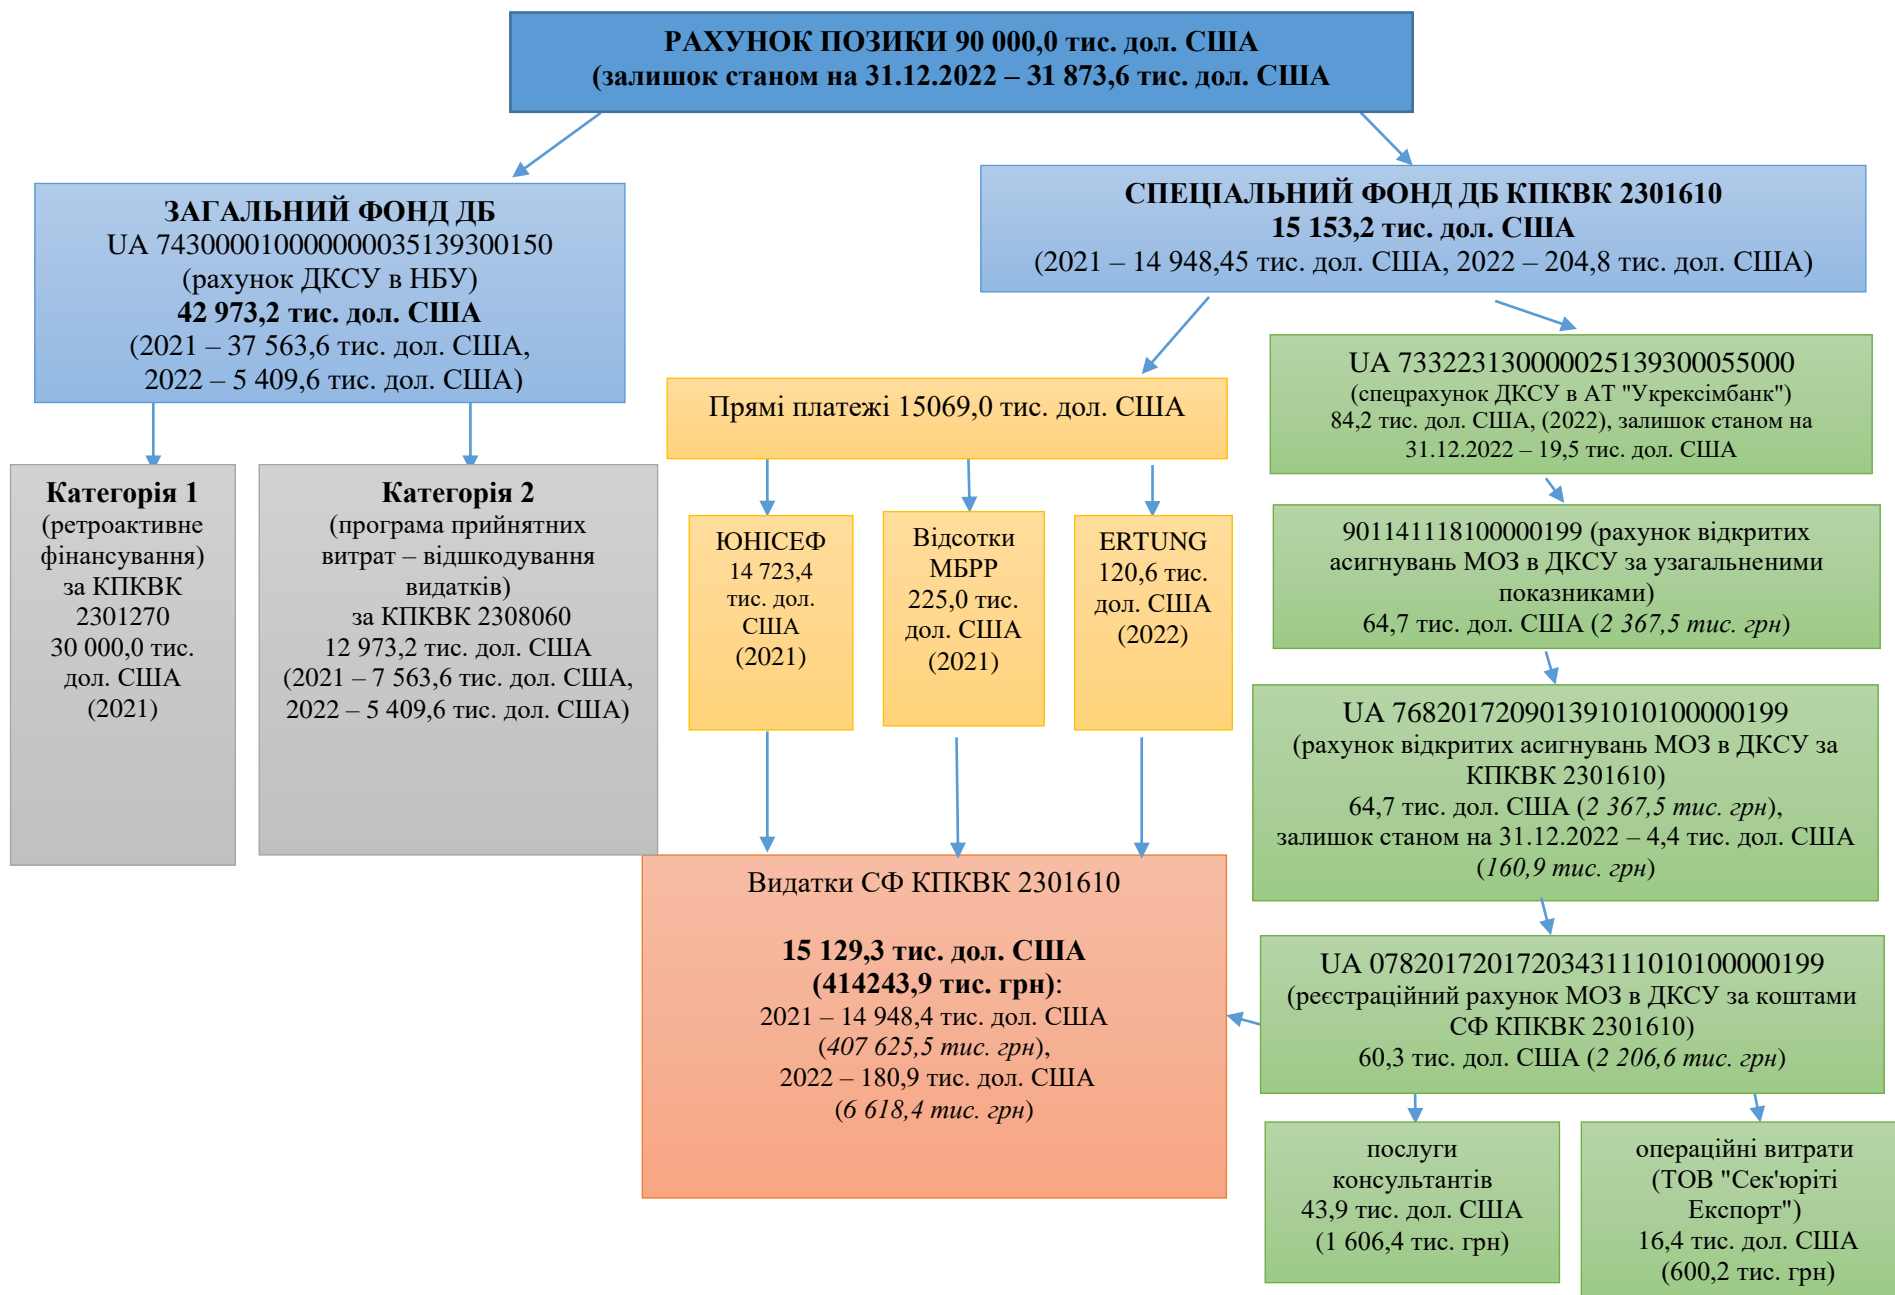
РАХУНОК ПОЗИКИ 90 000,0 тис. дол. США
(залишок станом на 31.12.2022 – 31 873,6 тис. дол. США

ЗАГАЛЬНИЙ ФОНД ДБ
UA 743000010000000035139300150
(рахунок ДКСУ в НБУ)
42 973,2 тис. дол. США
(2021 – 37 563,6 тис. дол. США,
2022 – 5 409,6 тис. дол. США)

СПЕЦІАЛЬНИЙ ФОНД ДБ КПКВК 2301610
15 153,2 тис. дол. США
(2021 – 14 948,45 тис. дол. США, 2022 – 204,8 тис. дол. США)

Категорія 1
(ретроактивне фінансування)
за КПКВК 2301270
30 000,0 тис. дол. США
(2021)

Категорія 2
(програма прийнятних витрат – відшкодування видатків)
за КПКВК 2308060
12 973,2 тис. дол. США
(2021 – 7 563,6 тис. дол. США,
2022 – 5 409,6 тис. дол. США)

Прямі платежі 15069,0 тис. дол. США

ЮНІСЕФ
14 723,4 тис. дол. США
(2021)

Відсотки МБРР
225,0 тис. дол. США
(2021)

ERTUNG
120,6 тис. дол. США
(2022)

UA 733223130000025139300055000
(спецрахунок ДКСУ в АТ "Укрексімбанк")
84,2 тис. дол. США, (2022), залишок станом на 31.12.2022 – 19,5 тис. дол. США

901141118100000199 (рахунок відкритих асигнувань МОЗ в ДКСУ за узагальненими показниками)
64,7 тис. дол. США (*2 367,5 тис. грн*)

UA 768201720901391010100000199
(рахунок відкритих асигнувань МОЗ в ДКСУ за КПКВК 2301610)
64,7 тис. дол. США (*2 367,5 тис. грн*),
залишок станом на 31.12.2022 – 4,4 тис. дол. США
(*160,9 тис. грн*)

Видатки СФ КПКВК 2301610

15 129,3 тис. дол. США
(414243,9 тис. грн):
2021 – 14 948,4 тис. дол. США
(*407 625,5 тис. грн*),
2022 – 180,9 тис. дол. США
(*6 618,4 тис. грн*)

UA 078201720172034311010100000199
(реєстраційний рахунок МОЗ в ДКСУ за коштами СФ КПКВК 2301610)
60,3 тис. дол. США (*2 206,6 тис. грн*)

послуги консультантів
43,9 тис. дол. США
(1 606,4 тис. грн)

операційні витрати
(ТОВ "Сек'юріті Експорт")
16,4 тис. дол. США
(600,2 тис. грн)